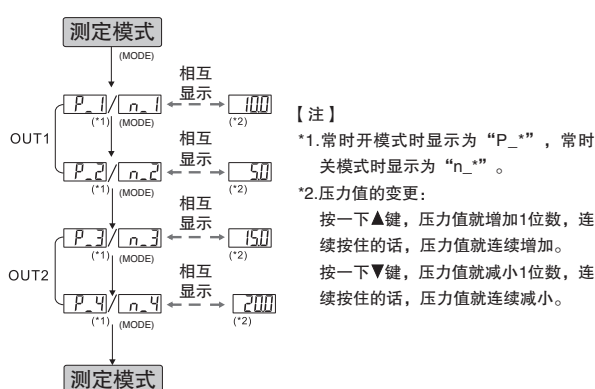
测定模式
(MODE)
相互显示
P_1 / n_1
(*1) (MODE)
10.0
(*2)
OUT1
相互显示
P_2 / n_2
(*1) (MODE)
5.0
(*2)
相互显示
P_3 / n_3
(*1) (MODE)
15.0
(*2)
OUT2
相互显示
P_4 / n_4
(*1) (MODE)
20.0
(*2)
测定模式

【注】
*1.常时开模式时显示为“P_*”，常时关模式时显示为“n_*”。
*2.压力值的变更：
按一下▲键，压力值就增加1位数，连续按住的话，压力值就连续增加。
按一下▼键，压力值就减小1位数，连续按住的话，压力值就连续减小。